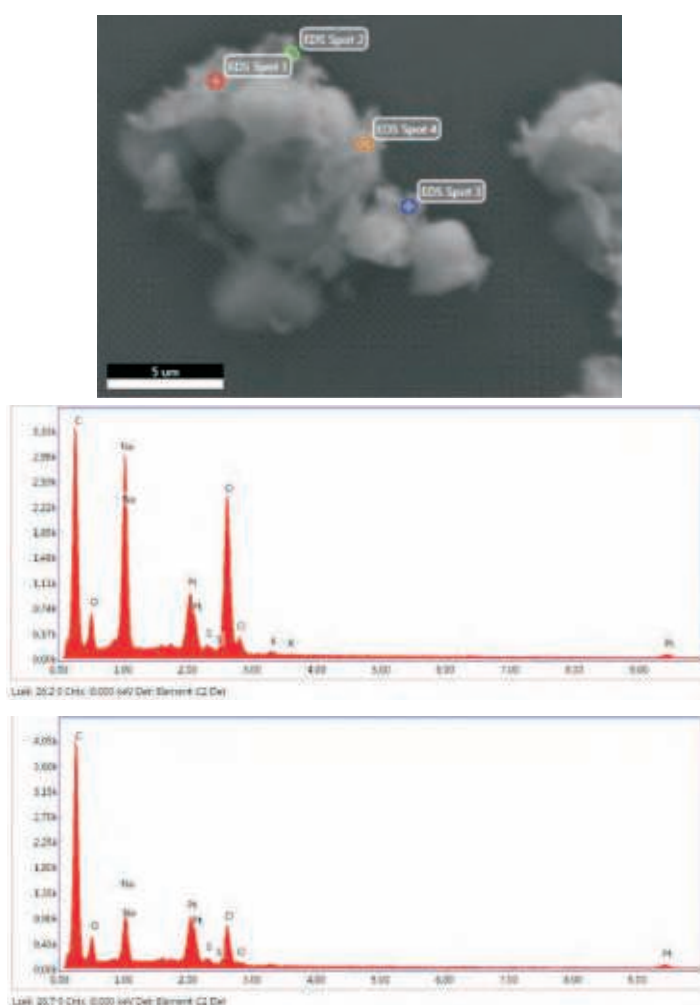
EDS Spot 2
EDS Spot 1
EDS Spot 4
EDS Spot 3
5 um

3.33k
2.96k
2.59k
2.22k
1.85k
1.48k
1.11k
0.74k
0.37k
0.00k
C
Na
Na
O
Pt
Pt
S
S
Cl
Cl
K
K
Pt
0.00 1.00 2.00 3.00 4.00 5.00 6.00 7.00 8.00 9.00
Lsec: 26.2 0 Cnts 0.000 keV Det: Element-C2 Det

4.05k
3.60k
3.15k
2.70k
2.25k
1.80k
1.35k
0.90k
0.45k
0.00k
C
Na
Na
O
Pt
Pt
S
S
Cl
Cl
Pt
0.00 1.00 2.00 3.00 4.00 5.00 6.00 7.00 8.00 9.00
Lsec: 26.7 0 Cnts 0.000 keV Det: Element-C2 Det